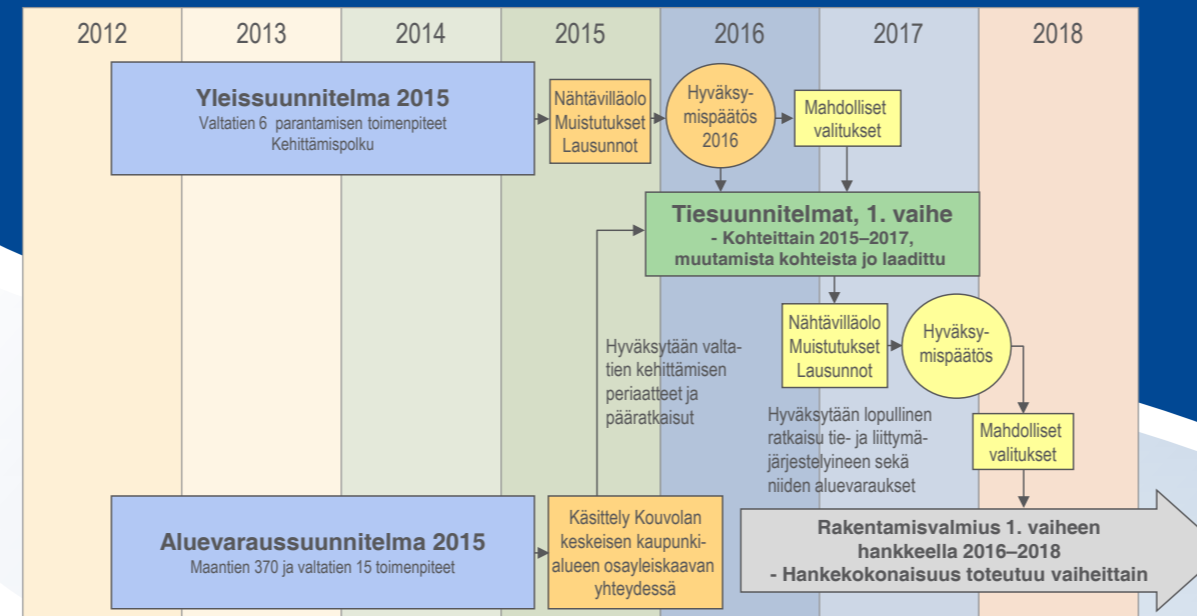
2012
2013
2014
2015
2016
2017
2018

Yleissuunnitelma 2015
Valtatien 6 parantamisen toimenpiteet
Kehittämispolku

Nähtävilläolo
Muistutukset
Lausunnot

Hyväksymispäätös
2016

Mahdolliset valitukset

Tiesuunnitelmat, 1. vaihe
- Kohteittain 2015–2017, muutamista kohteista jo laadittu

Hyväksytään valtatien kehittämisen periaatteet ja pääratkaisut

Nähtävilläolo
Muistutukset
Lausunnot

Hyväksymispäätös

Hyväksytään lopullinen ratkaisu tie- ja liittymäjärjestelyineen sekä niiden aluevaraukset

Mahdolliset valitukset

Aluevaraussuunnitelma 2015
Maantien 370 ja valtatien 15 toimenpiteet

Käsittely Kouvolan keskeisen kaupunkialueen osayleiskaavan yhteydessä

Rakentamisvalmius 1. vaiheen hankkeella 2016–2018
- Hankekokonaisuus toteutuu vaiheittain